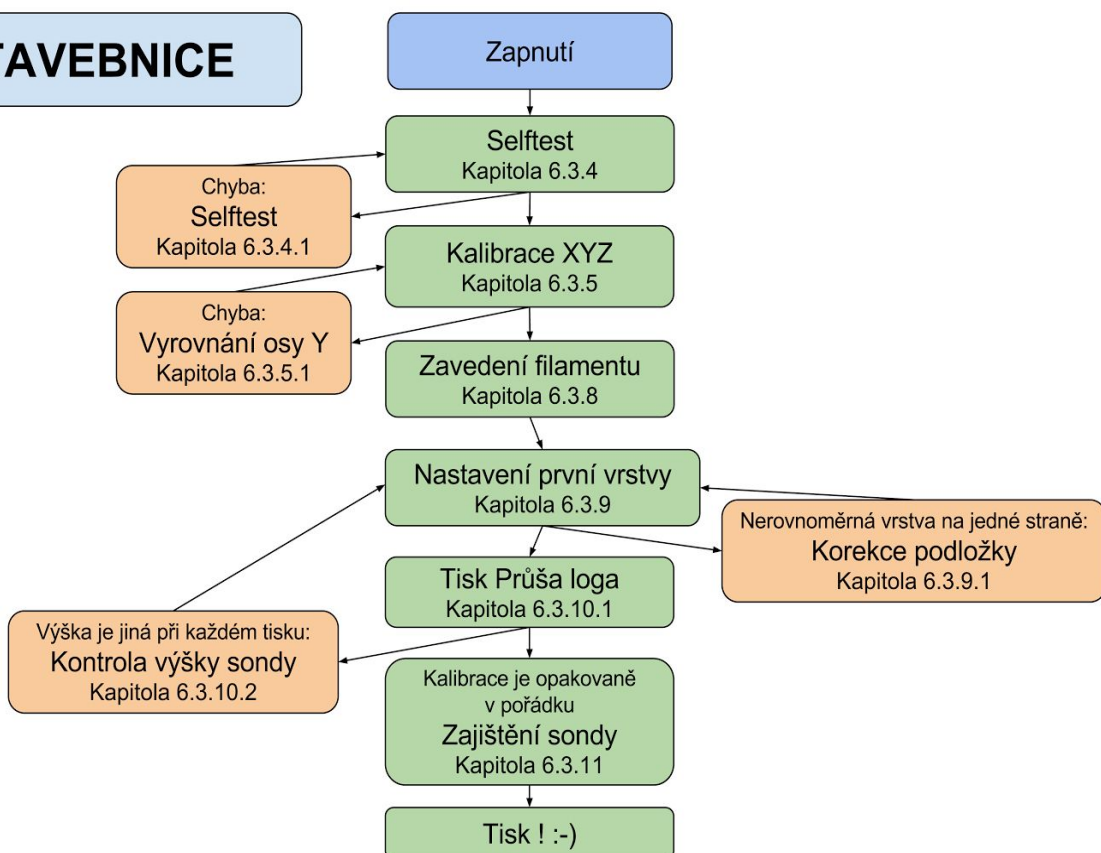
TAVEBNICE

Zapnutí

Selftest
Kapitola 6.3.4

Chyba:
Selftest
Kapitola 6.3.4.1

Kalibrace XYZ
Kapitola 6.3.5

Chyba:
Vyrovnání osy Y
Kapitola 6.3.5.1

Zavedení filamentu
Kapitola 6.3.8

Nastavení první vrstvy
Kapitola 6.3.9

Nerovnoměrná vrstva na jedné straně:
Korekce podložky
Kapitola 6.3.9.1

Tisk Průša loga
Kapitola 6.3.10.1

Výška je jiná při každém tisku:
Kontrola výšky sondy
Kapitola 6.3.10.2

Kalibrace je opakovaně v pořádku
Zajištění sondy
Kapitola 6.3.11

Tisk ! :-)